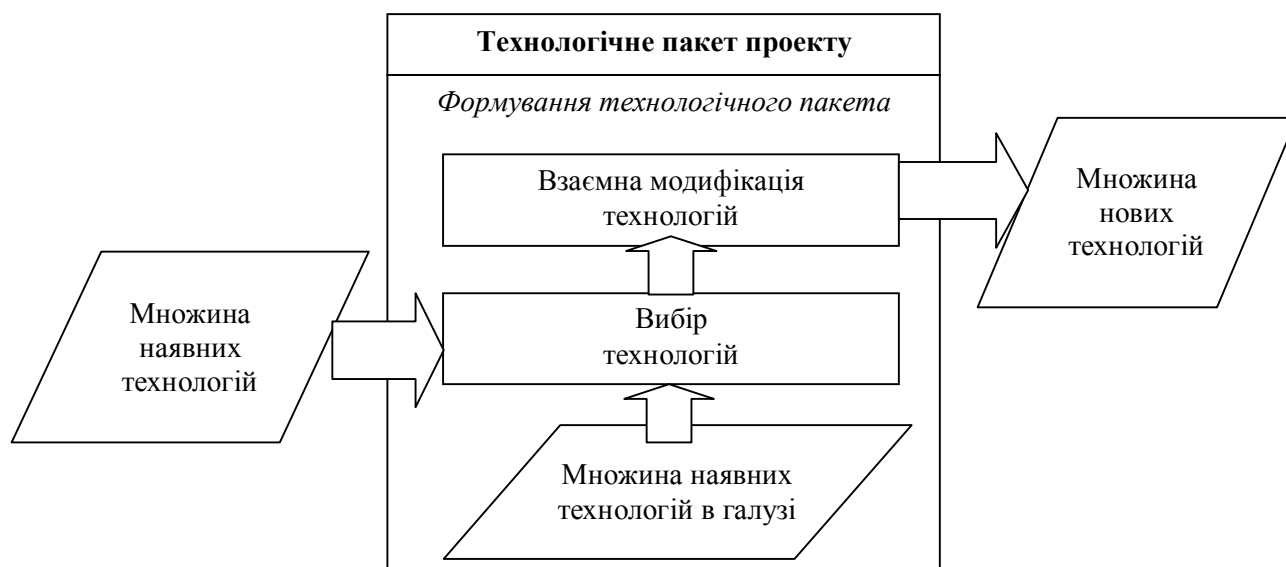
Технологічне пакет проекту

Формування технологічного пакета

Взаємна модифікація технологій

Множина нових технологій

Множина наявних технологій

Вибір технологій

Множина наявних технологій в галузі